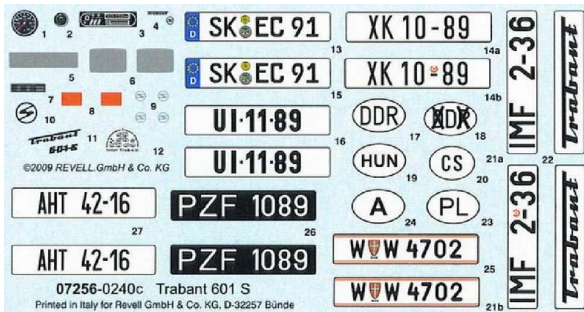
1 2 3 4
5 6 7 8 9 10 11 12
Trabant 601-S
©2009 REVELL GmbH & Co. KG
D SK EC 91
13
D SK EC 91
15
XK 10-89
14a
XK 10-89
14b
IMF 2-36
Trabant
22
UI·11·89
16
UI·11·89
DDR
17
DDR
18
HUN
19
CS
21a
20
A
24
PL
23
AHT 42-16
27
AHT 42-16
PZF 1089
26
PZF 1089
W W 4702
25
W W 4702
21b
IMF 2-36
Trabant
07256-0240c Trabant 601 S
Printed in Italy for Revell GmbH & Co. KG, D-32257 Bünde